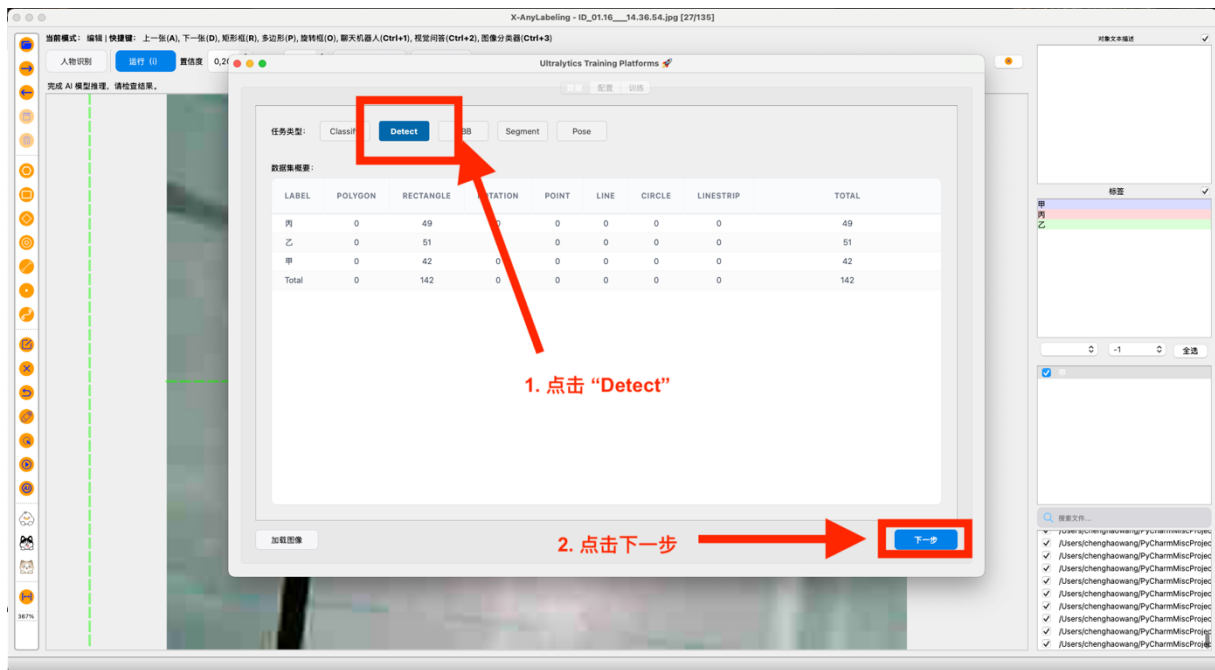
X-AnyLabeling - ID_01.16___14.36.54.jpg [27/135]

当前模式：编辑 | 快捷键：上一张(A), 下一张(D), 矩形框(R), 多边形(P), 旋转框(O), 聊天机器人(Ctrl+1), 视觉问答(Ctrl+2), 图像分类器(Ctrl+3)

人物识别 运行 (i) 置信度 0,2

完成 AI 模型推理，请检查结果。

367%

Ultralytics Training Platforms 🚀

数据 配置 训练

任务类型: Classify Detect OBB Segment Pose

数据集概要:

| LABEL | POLYGON | RECTANGLE | ROTATION | POINT | LINE | CIRCLE | LINESTRIP | TOTAL |
|---|---|---|---|---|---|---|---|---|
| 丙 | 0 | 49 | 0 | 0 | 0 | 0 | 0 | 49 |
| 乙 | 0 | 51 | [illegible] | 0 | 0 | 0 | 0 | 51 |
| 甲 | 0 | 42 | 0 | 0 | 0 | 0 | 0 | 42 |
| Total | 0 | 142 | 0 | 0 | 0 | 0 | 0 | 142 |

1. 点击 “Detect”

加载图像

2. 点击下一步

下一步

对象文本描述

标签
甲
丙
乙

-1
全选

搜索文件...
/Users/chenghaowang/PyCharmMiscProjec
/Users/chenghaowang/PyCharmMiscProjec
/Users/chenghaowang/PyCharmMiscProjec
/Users/chenghaowang/PyCharmMiscProjec
/Users/chenghaowang/PyCharmMiscProjec
/Users/chenghaowang/PyCharmMiscProjec
/Users/chenghaowang/PyCharmMiscProjec
/Users/chenghaowang/PyCharmMiscProjec
/Users/chenghaowang/PyCharmMiscProjec
/Users/chenghaowang/PyCharmMiscProjec